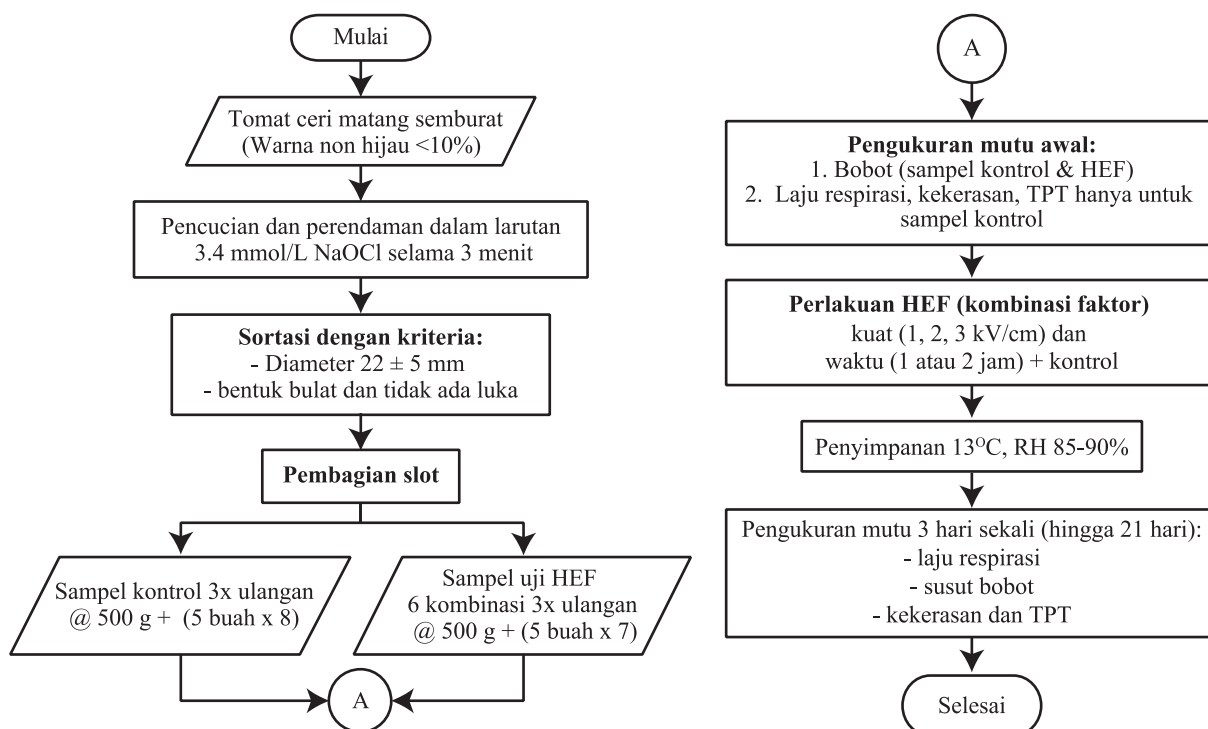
Mulai

Tomat ceri matang semburat
(Warna non hijau <10%)

Pencucian dan perendaman dalam larutan 3.4 mmol/L NaOCl selama 3 menit

**Sortasi dengan kriteria:**
- Diameter 22 ± 5 mm
- bentuk bulat dan tidak ada luka

**Pembagian slot**

Sampel kontrol 3x ulangan
@ 500 g + (5 buah x 8)

Sampel uji HEF
6 kombinasi 3x ulangan
@ 500 g + (5 buah x 7)

A

A

**Pengukuran mutu awal:**
1. Bobot (sampel kontrol & HEF)
2. Laju respirasi, kekerasan, TPT hanya untuk sampel kontrol

**Perlakuan HEF (kombinasi faktor)**
kuat (1, 2, 3 kV/cm) dan
waktu (1 atau 2 jam) + kontrol

Penyimpanan 13$^{O}$C, RH 85-90%

Pengukuran mutu 3 hari sekali (hingga 21 hari):
- laju respirasi
- susut bobot
- kekerasan dan TPT

Selesai